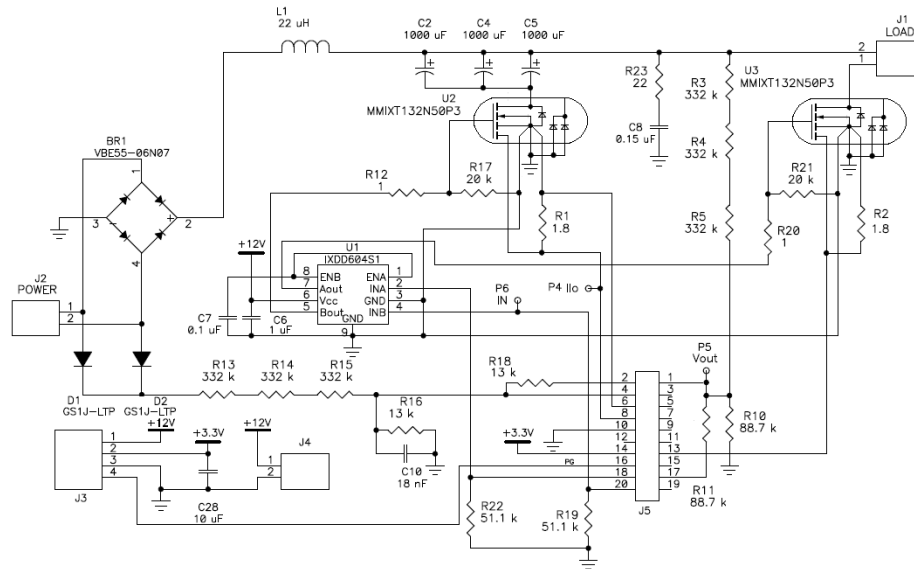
L1
22 uH

C2
1000 uF

C4
1000 uF

C5
1000 uF

J1
LOAD

2
1

R23
22

R3
332 k

U3
MMIXT132N50P3

U2
MMIXT132N50P3

BR1
VBE55-06N07

C8
0.15 uF

R4
332 k

1
3
2
4

R12
1

R17
20 k

R21
20 k

R1
1.8

R5
332 k

R20
1

R2
1.8

+12V

U1
IXDD604S1

J2
POWER

8 ENB
7 Aout
6 Vcc
5 Bout
ENA 1
INA 2
GND 3
INB 4
9 GND

P6
IN

P4 Ilo

1
2

C7
0.1 uF

C6
1 uF

P5
Vout

R18
13 k

D1
GS1J-LTP

D2
GS1J-LTP

R13
332 k

R14
332 k

R15
332 k

R16
13 k

1
+12V

+3.3V

+12V

J4

2
3
4

J3

C28
10 uF

C10
18 nF

+3.3V

PG

R22
51.1 k

R19
51.1 k

J5

R10
88.7 k

R11
88.7 k

2 1
4 3
6 5
8 7
10 9
12 11
14 13
16 15
18 17
20 19